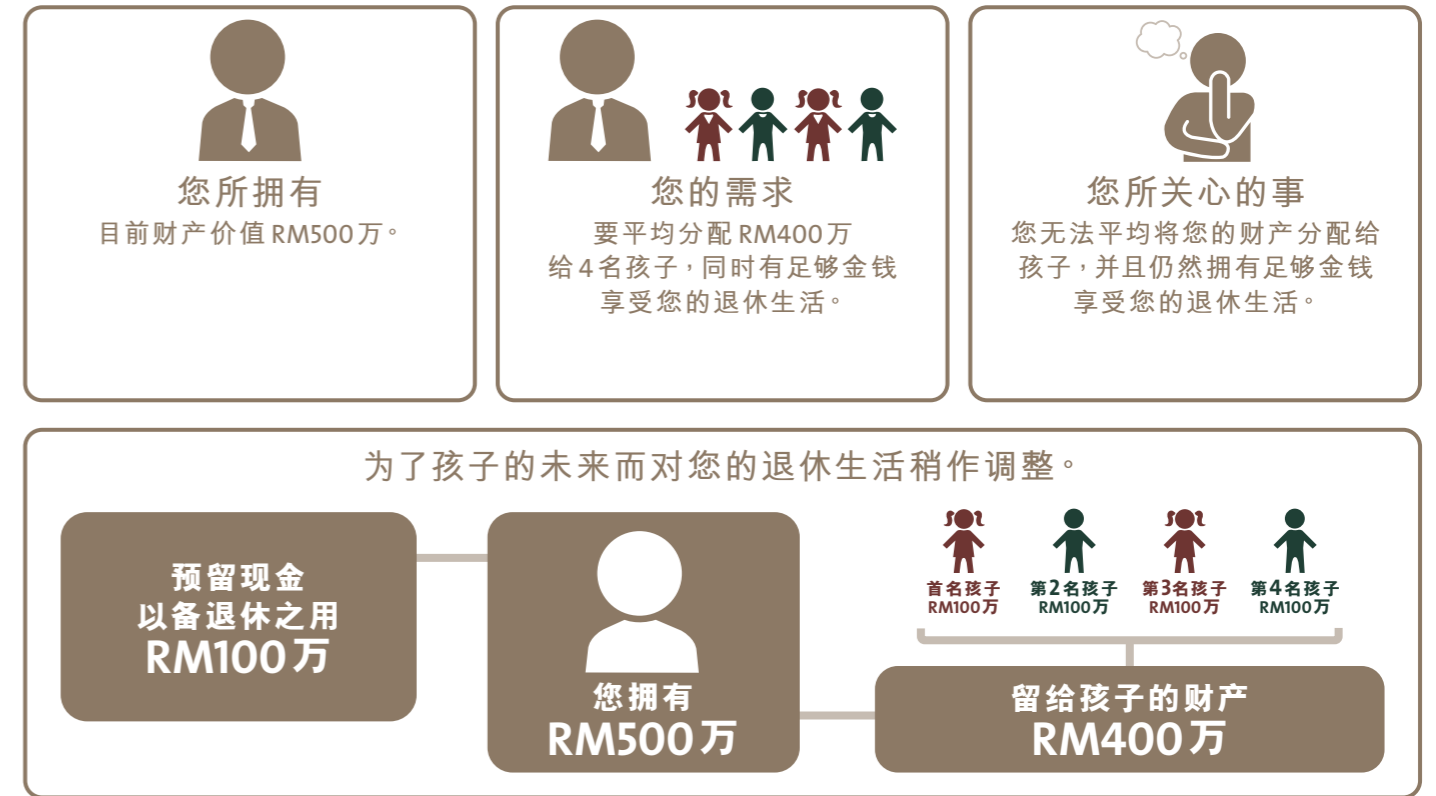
您所拥有
目前财产价值 RM500万。

您的需求
要平均分配 RM400万给4名孩子，同时有足够金钱享受您的退休生活。

您所关心的事
您无法平均将您的财产分配给孩子，并且仍然拥有足够金钱享受您的退休生活。

为了孩子的未来而对您的退休生活稍作调整。

预留现金
以备退休之用
RM100万

您拥有
RM500万

首名孩子
RM100万

第2名孩子
RM100万

第3名孩子
RM100万

第4名孩子
RM100万

留给孩子的财产
RM400万